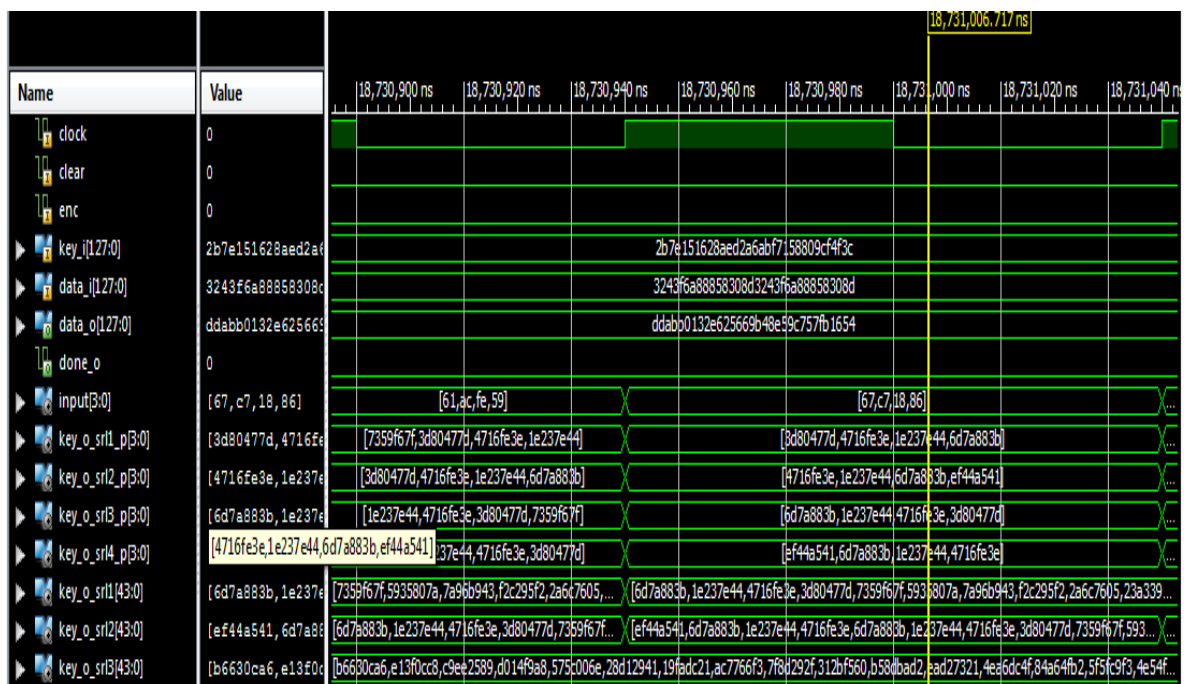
18,731,006.717 ns

| Name | Value |
|---|---|
| clock | 0 |
| clear | 0 |
| enc | 0 |
| key_i[127:0] | 2b7e151628aed2a6 |
| data_i[127:0] | 3243f6a88858308d |
| data_o[127:0] | ddabb0132e625669 |
| done_o | 0 |
| input[3:0] | [67,c7,18,86] |
| key_o_srl1_p[3:0] | [3d80477d,4716fe |
| key_o_srl2_p[3:0] | [4716fe3e,1e237e |
| key_o_srl3_p[3:0] | [6d7a883b,1e237e |
| key_o_srl4_p[3:0] | [4716fe3e,1e237e44,6d7a883b,ef44a541] |
| key_o_srl1[43:0] | [6d7a883b,1e237e |
| key_o_srl2[43:0] | [ef44a541,6d7a88 |
| key_o_srl3[43:0] | [b6630ca6,e13f0c |

18,730,900 ns 18,730,920 ns 18,730,940 ns 18,730,960 ns 18,730,980 ns 18,731,000 ns 18,731,020 ns 18,731,040 ns

2b7e151628aed2a6abf7158809cf4f3c

3243f6a88858308d3243f6a88858308d

ddabb0132e625669b48e59c757fb1654

[61,ac,fe,59] [67,c7,18,86]

[7359f67f,3d80477d,4716fe3e,1e237e44] [3d80477d,4716fe3e,1e237e44,6d7a883b]

[3d80477d,4716fe3e,1e237e44,6d7a883b] [4716fe3e,1e237e44,6d7a883b,ef44a541]

[1e237e44,4716fe3e,3d80477d,7359f67f] [6d7a883b,1e237e44,4716fe3e,3d80477d]

[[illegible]237e44,4716fe3e,3d80477d] [ef44a541,6d7a883b,1e237e44,4716fe3e]

[7359f67f,5935807a,7a96b943,f2c295f2,2a6c7605,... [6d7a883b,1e237e44,4716fe3e,3d80477d,7359f67f,5935807a,7a96b943,f2c295f2,2a6c7605,23a339...

[6d7a883b,1e237e44,4716fe3e,3d80477d,7359f67f... [ef44a541,6d7a883b,1e237e44,4716fe3e,6d7a883b,1e237e44,4716fe3e,3d80477d,7359f67f,593...

[b6630ca6,e13f0cc8,c9ee2589,d014f9a8,575c006e,28d12941,19fadc21,ac7766f3,7f8d292f,312bf560,b58dbad2,ead27321,4ea6dc4f,84a64fb2,5f5fc9f3,4e54f...